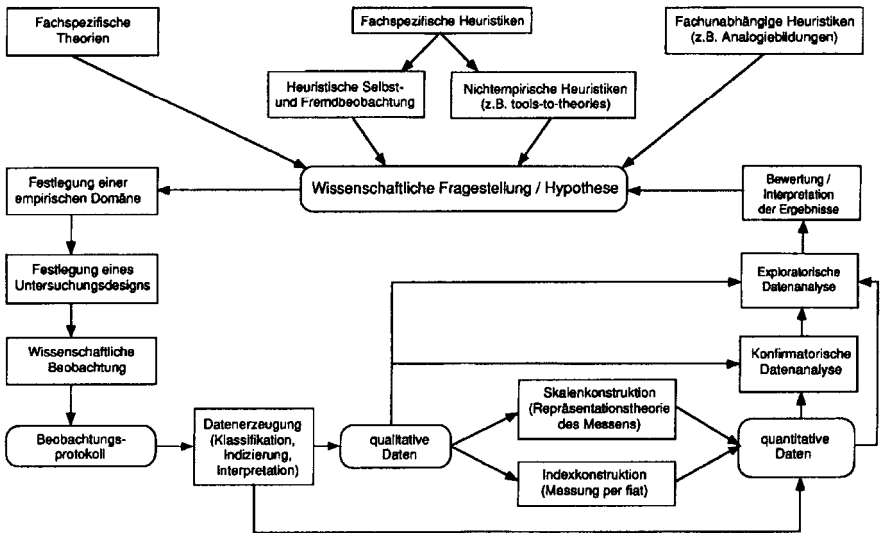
Fachspezifische Theorien

Fachspezifische Heuristiken

Fachunabhängige Heuristiken (z.B. Analogiebildungen)

Heuristische Selbst- und Fremdbeobachtung

Nichtempirische Heuristiken (z.B. tools-to-theories)

Festlegung einer empirischen Domäne

Wissenschaftliche Fragestellung / Hypothese

Bewertung / Interpretation der Ergebnisse

Festlegung eines Untersuchungsdesigns

Explorative Datenanalyse

Wissenschaftliche Beobachtung

Konfirmatorische Datenanalyse

Skalenkonstruktion (Repräsentationstheorie des Messens)

Beobachtungsprotokoll

Datenerzeugung (Klassifikation, Indizierung, Interpretation)

qualitative Daten

quantitative Daten

Indexkonstruktion (Messung per fiat)